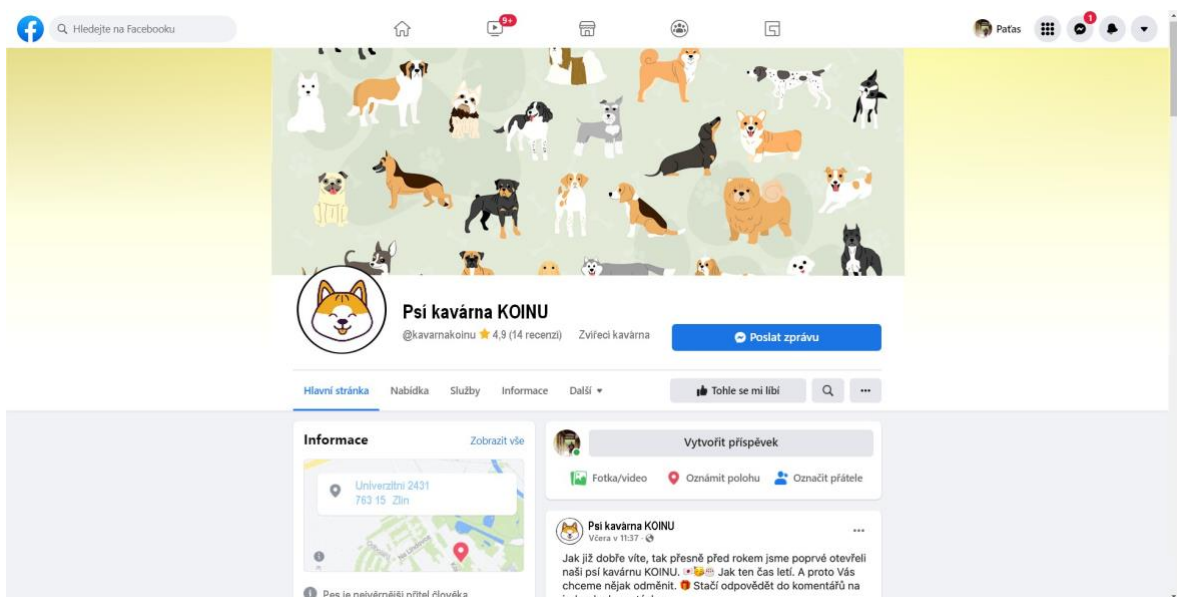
Hledejte na Facebooku

9+

1

Paťas

Psí kavárna KOINU

@kavarnakoinu ★ 4,9 (14 recenzí) Zvířecí kavárna

Poslat zprávu

Hlavní stránka Nabídka Služby Informace Další ▾

Tohle se mi líbí

...

Informace

Zobrazit vše

Univerzitní 2431
763 15 Zlín

Pes je nejvěrnější přítel člověka

Vytvořit příspěvek

Fotka/video Oznámit polohu Označit přátele

Psí kavárna KOINU
Včera v 11:37 ·

...

Jak již dobře víte, tak přesně před rokem jsme poprvé otevřeli naši psí kavárnu KOINU. Jak ten čas letí. A proto Vás chceme nějak odměnit. Stačí odpovědět do komentářů na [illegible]